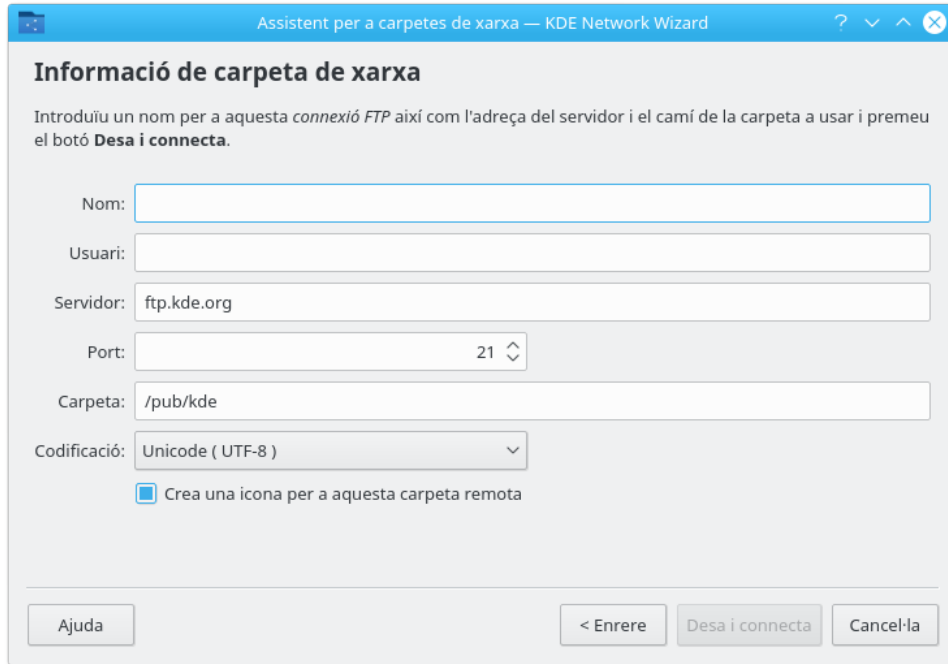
Assistent per a carpetes de xarxa — KDE Network Wizard

Informació de carpeta de xarxa

Introduïu un nom per a aquesta connexió FTP així com l'adreça del servidor i el camí de la carpeta a usar i premeu el botó Desa i connecta.

Nom:

Usuari:

Servidor: ftp.kde.org

Port: 21

Carpeta: /pub/kde

Codificació: Unicode ( UTF-8 )

Crea una icona per a aquesta carpeta remota

Ajuda

< Enrere

Desa i connecta

Cancel·la